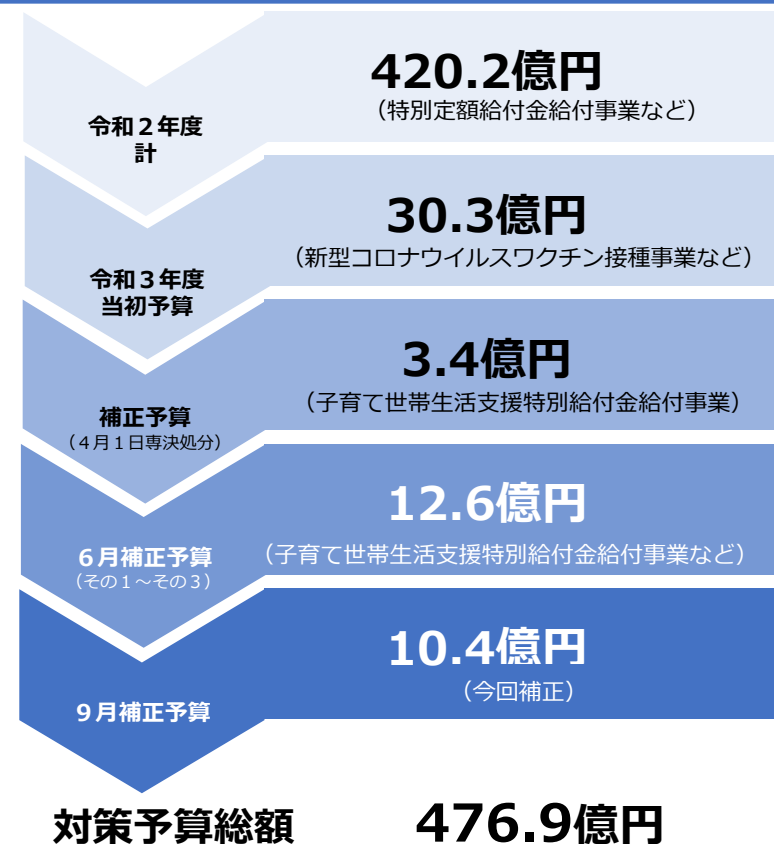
令和２年度
計

420.2億円
（特別定額給付金給付事業など）

令和３年度
当初予算

30.3億円
（新型コロナウイルスワクチン接種事業など）

補正予算
（４月１日専決処分）

3.4億円
（子育て世帯生活支援特別給付金給付事業）

６月補正予算
（その１～その３）

12.6億円
（子育て世帯生活支援特別給付金給付事業など）

９月補正予算

10.4億円
（今回補正）

対策予算総額

476.9億円